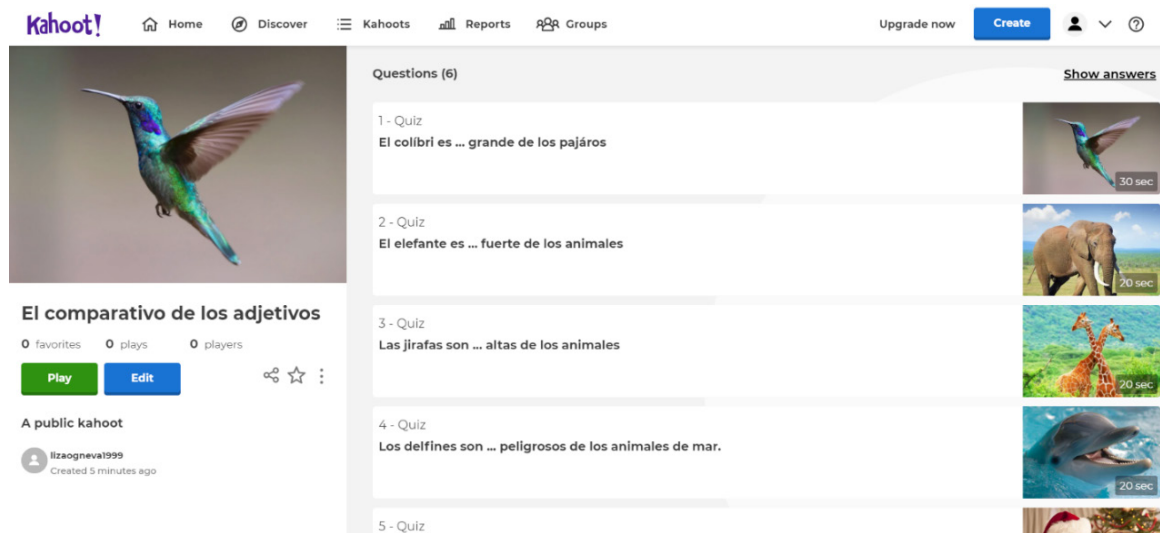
Kahoot! Home Discover Kahoots Reports Groups Upgrade now Create

El comparativo de los adjetivos

0 favorites 0 plays 0 players

Play Edit

A public kahoot

lizaogneva1999
Created 5 minutes ago

Questions (6) Show answers

1 - Quiz
El colíbri es ... grande de los pajáros
30 sec

2 - Quiz
El elefante es ... fuerte de los animales
20 sec

3 - Quiz
Las jirafas son ... altas de los animales
20 sec

4 - Quiz
Los delfines son ... peligrosos de los animales de mar.
20 sec

5 - Quiz